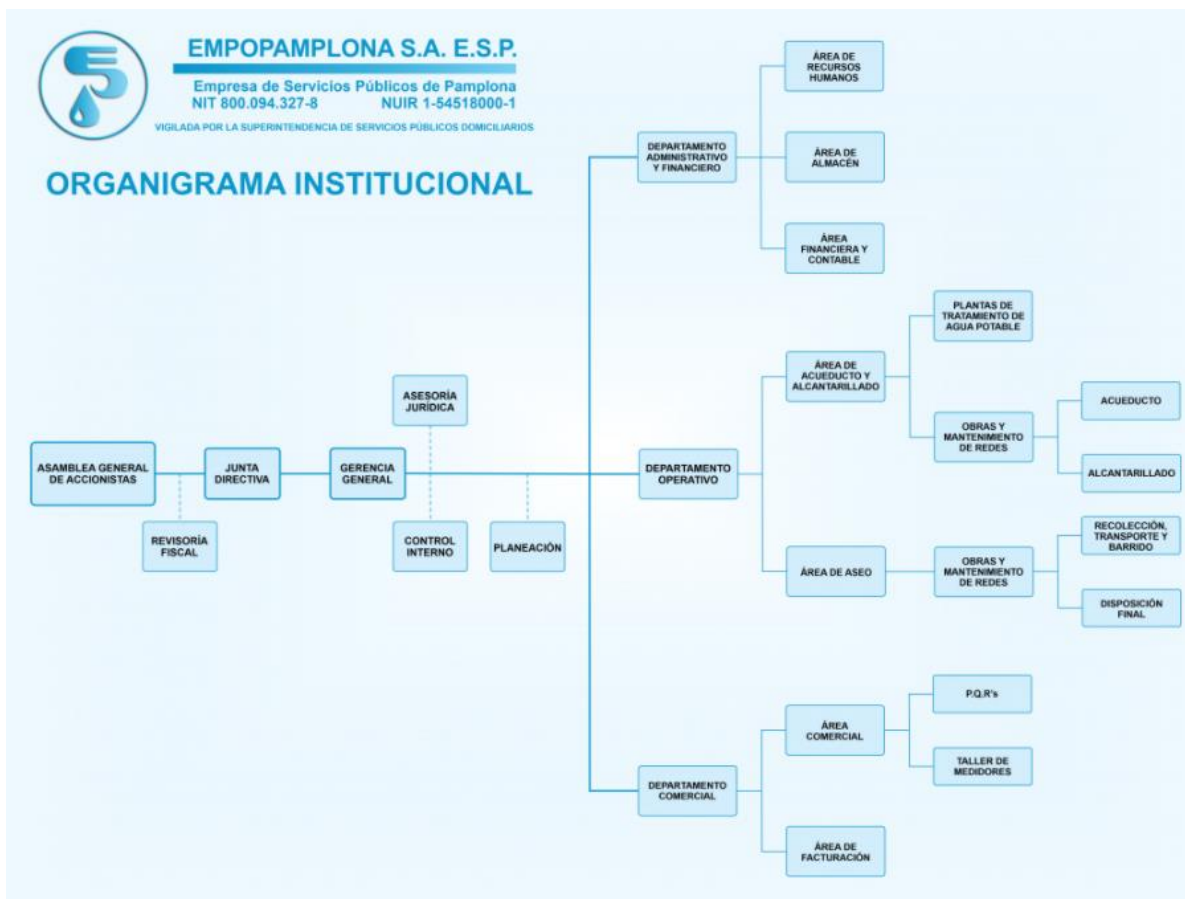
EMPOPAMPLONA S.A. E.S.P.
Empresa de Servicios Públicos de Pamplona
NIT 800.094.327-8 NUIR 1-54518000-1
VIGILADA POR LA SUPERINTENDENCIA DE SERVICIOS PÚBLICOS DOMICILIARIOS

ORGANIGRAMA INSTITUCIONAL

ASAMBLEA GENERAL DE ACCIONISTAS
REVISORÍA FISCAL
JUNTA DIRECTIVA
GERENCIA GENERAL
ASESORÍA JURÍDICA
CONTROL INTERNO
PLANEACIÓN

DEPARTAMENTO ADMINISTRATIVO Y FINANCIERO
ÁREA DE RECURSOS HUMANOS
ÁREA DE ALMACÉN
ÁREA FINANCIERA Y CONTABLE

DEPARTAMENTO OPERATIVO
ÁREA DE ACUEDUCTO Y ALCANTARILLADO
PLANTAS DE TRATAMIENTO DE AGUA POTABLE
OBRAS Y MANTENIMIENTO DE REDES
ACUEDUCTO
ALCANTARILLADO
ÁREA DE ASEO
OBRAS Y MANTENIMIENTO DE REDES
RECOLECCIÓN, TRANSPORTE Y BARRIDO
DISPOSICIÓN FINAL

DEPARTAMENTO COMERCIAL
ÁREA COMERCIAL
P.Q.R's
TALLER DE MEDIDORES
ÁREA DE FACTURACIÓN